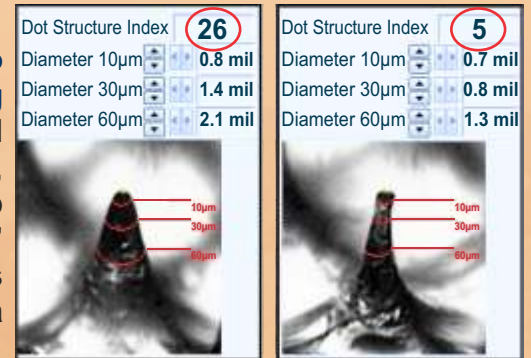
Dot Structure Index 26
Diameter 10µm 0.8 mil
Diameter 30µm 1.4 mil
Diameter 60µm 2.1 mil

10µm
30µm
60µm

Dot Structure Index 5
Diameter 10µm 0.7 mil
Diameter 30µm 0.8 mil
Diameter 60µm 1.3 mil

10µm
30µm
60µm